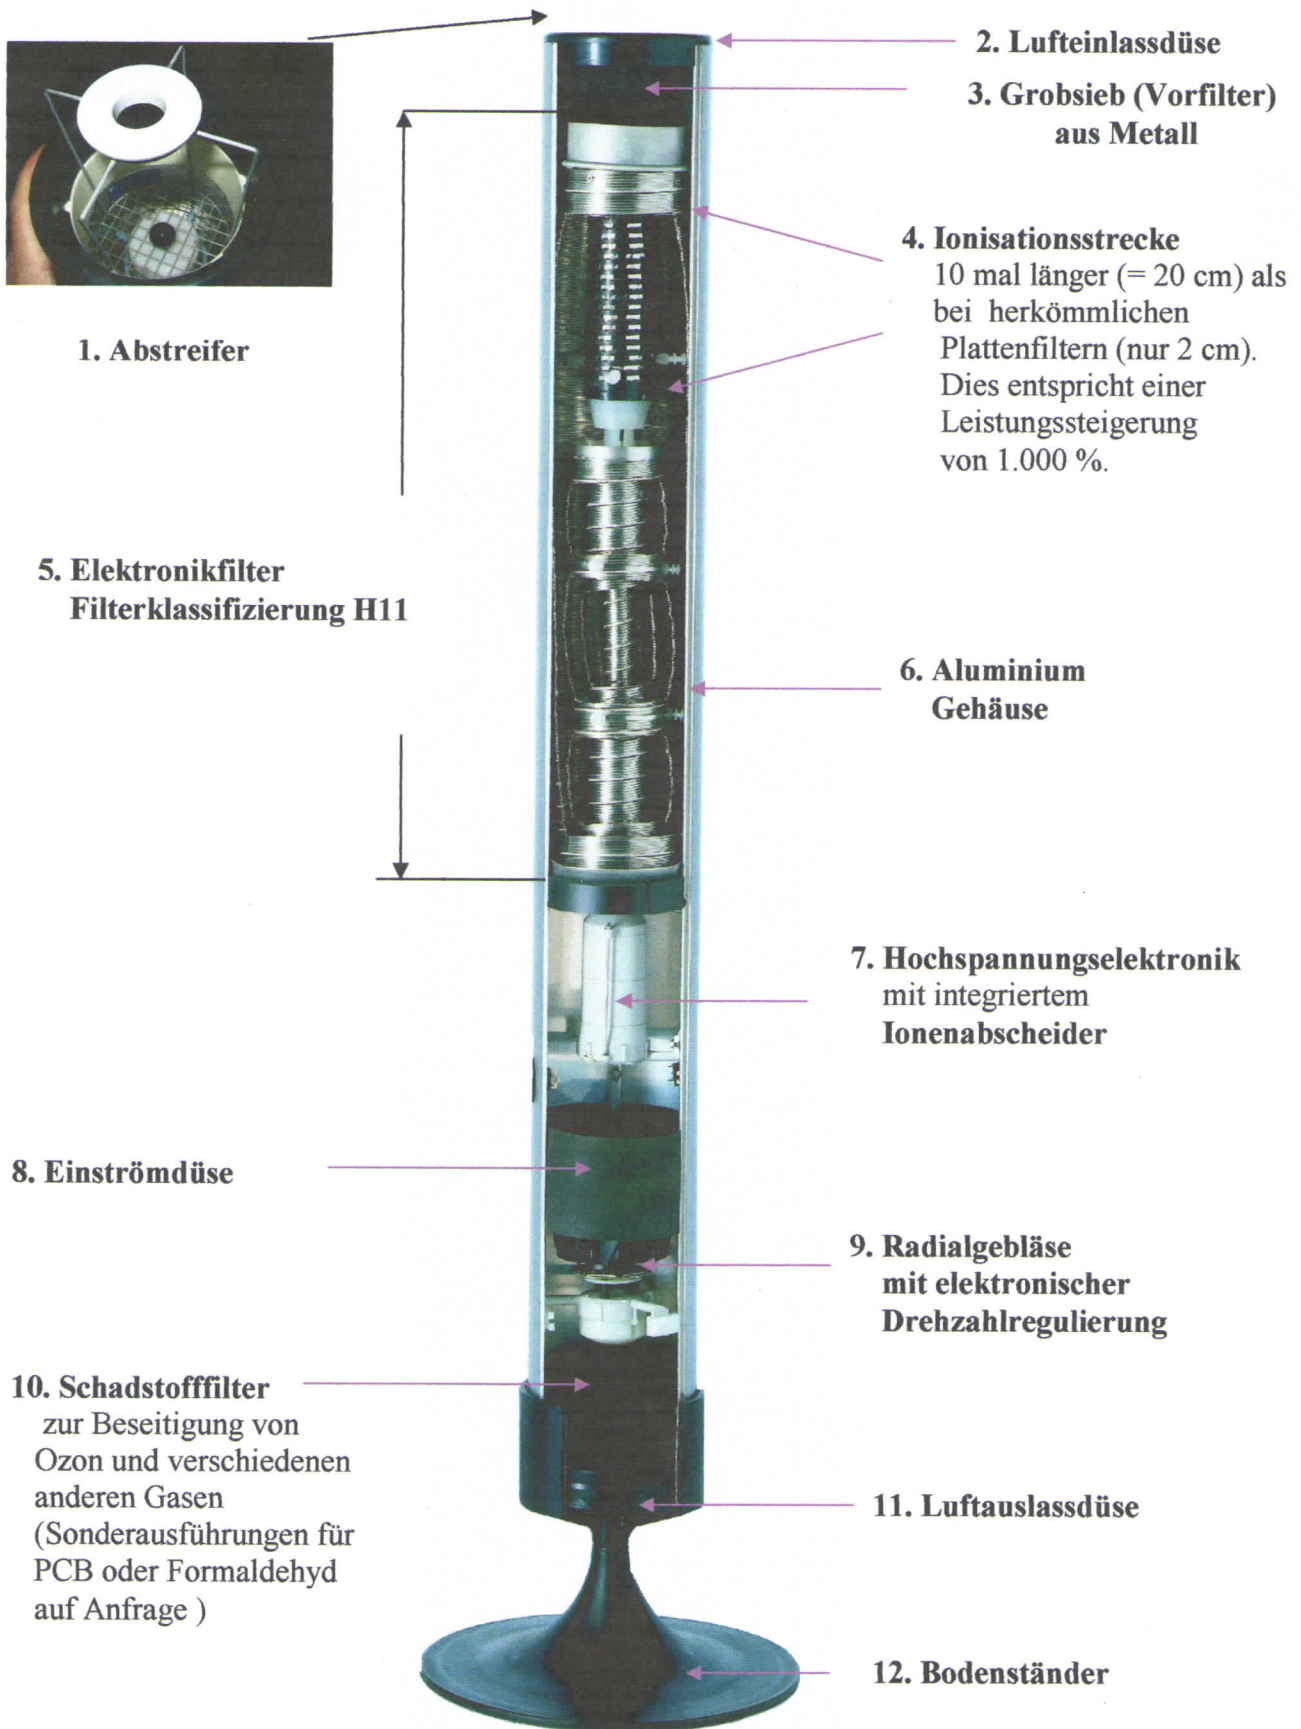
2. Lufteinlassdüse

3. Grobsieb (Vorfilter) aus Metall

4. Ionisationsstrecke
10 mal länger (= 20 cm) als bei herkömmlichen Plattenfiltern (nur 2 cm). Dies entspricht einer Leistungssteigerung von 1.000 %.

1. Abstreifer

5. Elektronikfilter
Filterklassifizierung H11

6. Aluminium Gehäuse

7. Hochspannungselektronik mit integriertem Ionenabscheider

8. Einströmdüse

9. Radialgebläse mit elektronischer Drehzahlregulierung

10. Schadstofffilter zur Beseitigung von Ozon und verschiedenen anderen Gasen (Sonderausführungen für PCB oder Formaldehyd auf Anfrage )

11. Luftauslassdüse

12. Bodenständer